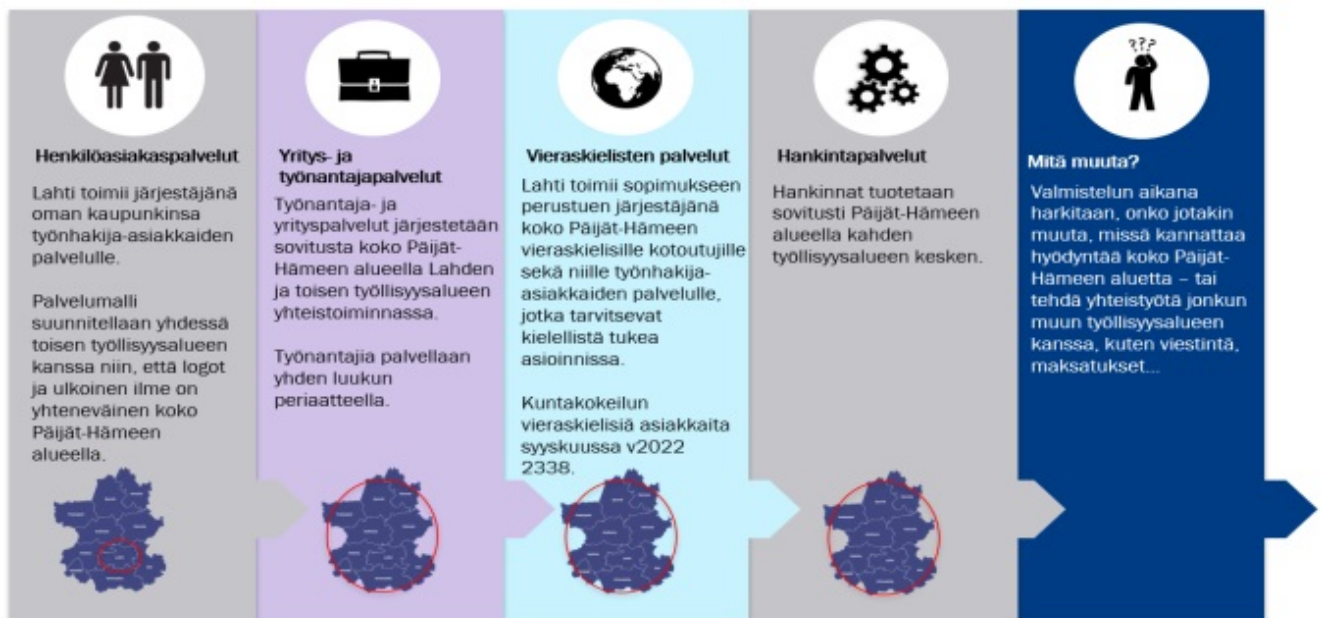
Henkilöasiakaspalvelut

Lahti toimii järjestäjänä oman kaupunkinsa työnhakija-asiakkaiden palvelulle.

Palvelumalli suunnitellaan yhdessä toisen työllisyysalueen kanssa niin, että logot ja ulkoinen ilme on yhteneväinen koko Päijät-Hämeen alueella.

Yritys- ja työnantajapalvelut

Työnantaja- ja yrityspalvelut järjestetään sovitusta koko Päijät-Hämeen alueella Lahden ja toisen työllisyysalueen yhteistoiminnassa.

Työnantajia palvellaan yhden luukun periaatteella.

Vieraskielisten palvelut

Lahti toimii sopimukseen perustuen järjestäjänä koko Päijät-Hämeen vieraskielisille kotoutujille sekä niille työnhakija-asiakkaiden palvelulle, jotka tarvitsevat kielellistä tukea asioinnissa.

Kuntakokeilun vieraskielisiä asiakkaita syyskuussa v2022 2338.

Hankintapalvelut

Hankinnat tuotetaan sovitusti Päijät-Hämeen alueella kahden työllisyysalueen kesken.

Mitä muuta?

Valmistelun aikana harkitaan, onko jotakin muuta, missä kannattaa hyödyntää koko Päijät-Hämeen aluetta – tai tehdä yhteistyötä jonkun muun työllisyysalueen kanssa, kuten viestintä, maksatukset...